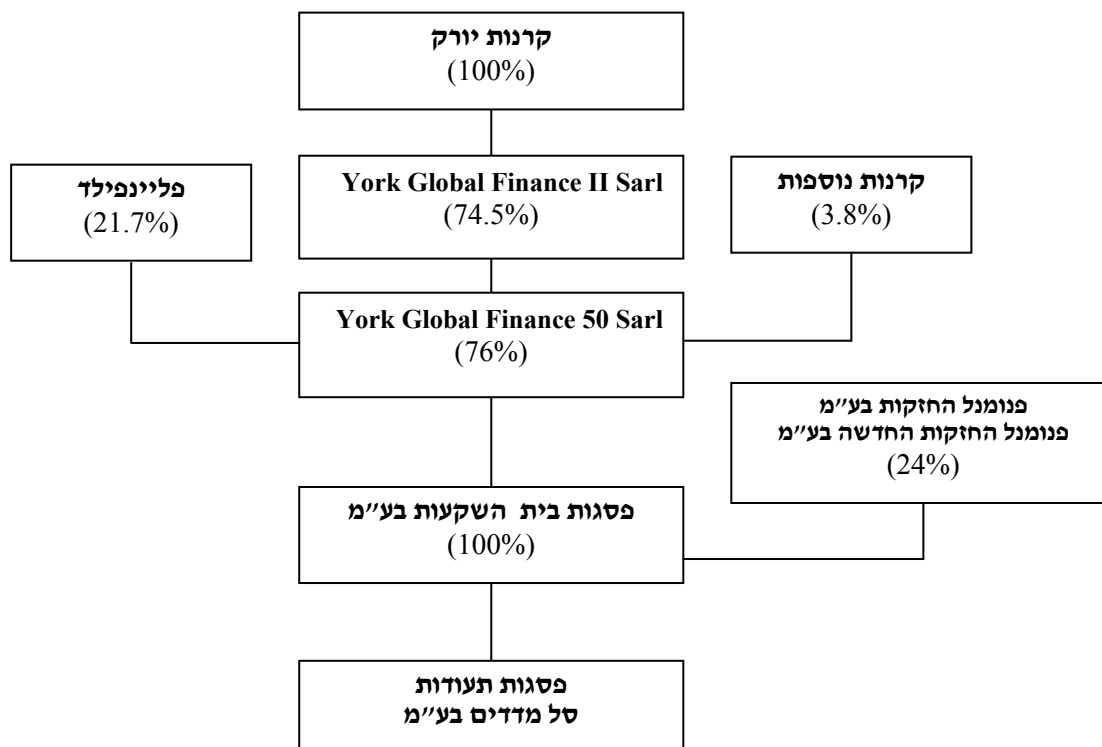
קרנות יורק
(100%)

פליינפילד
(21.7%)

York Global Finance II Sarl
(74.5%)

קרנות נוספות
(3.8%)

York Global Finance 50 Sarl
(76%)

פנומנל החזקות בע"מ
פנומנל החזקות החדשה בע"מ
(24%)

פסגות בית השקעות בע"מ
(100%)

פסגות תעודות
סל מדדים בע"מ